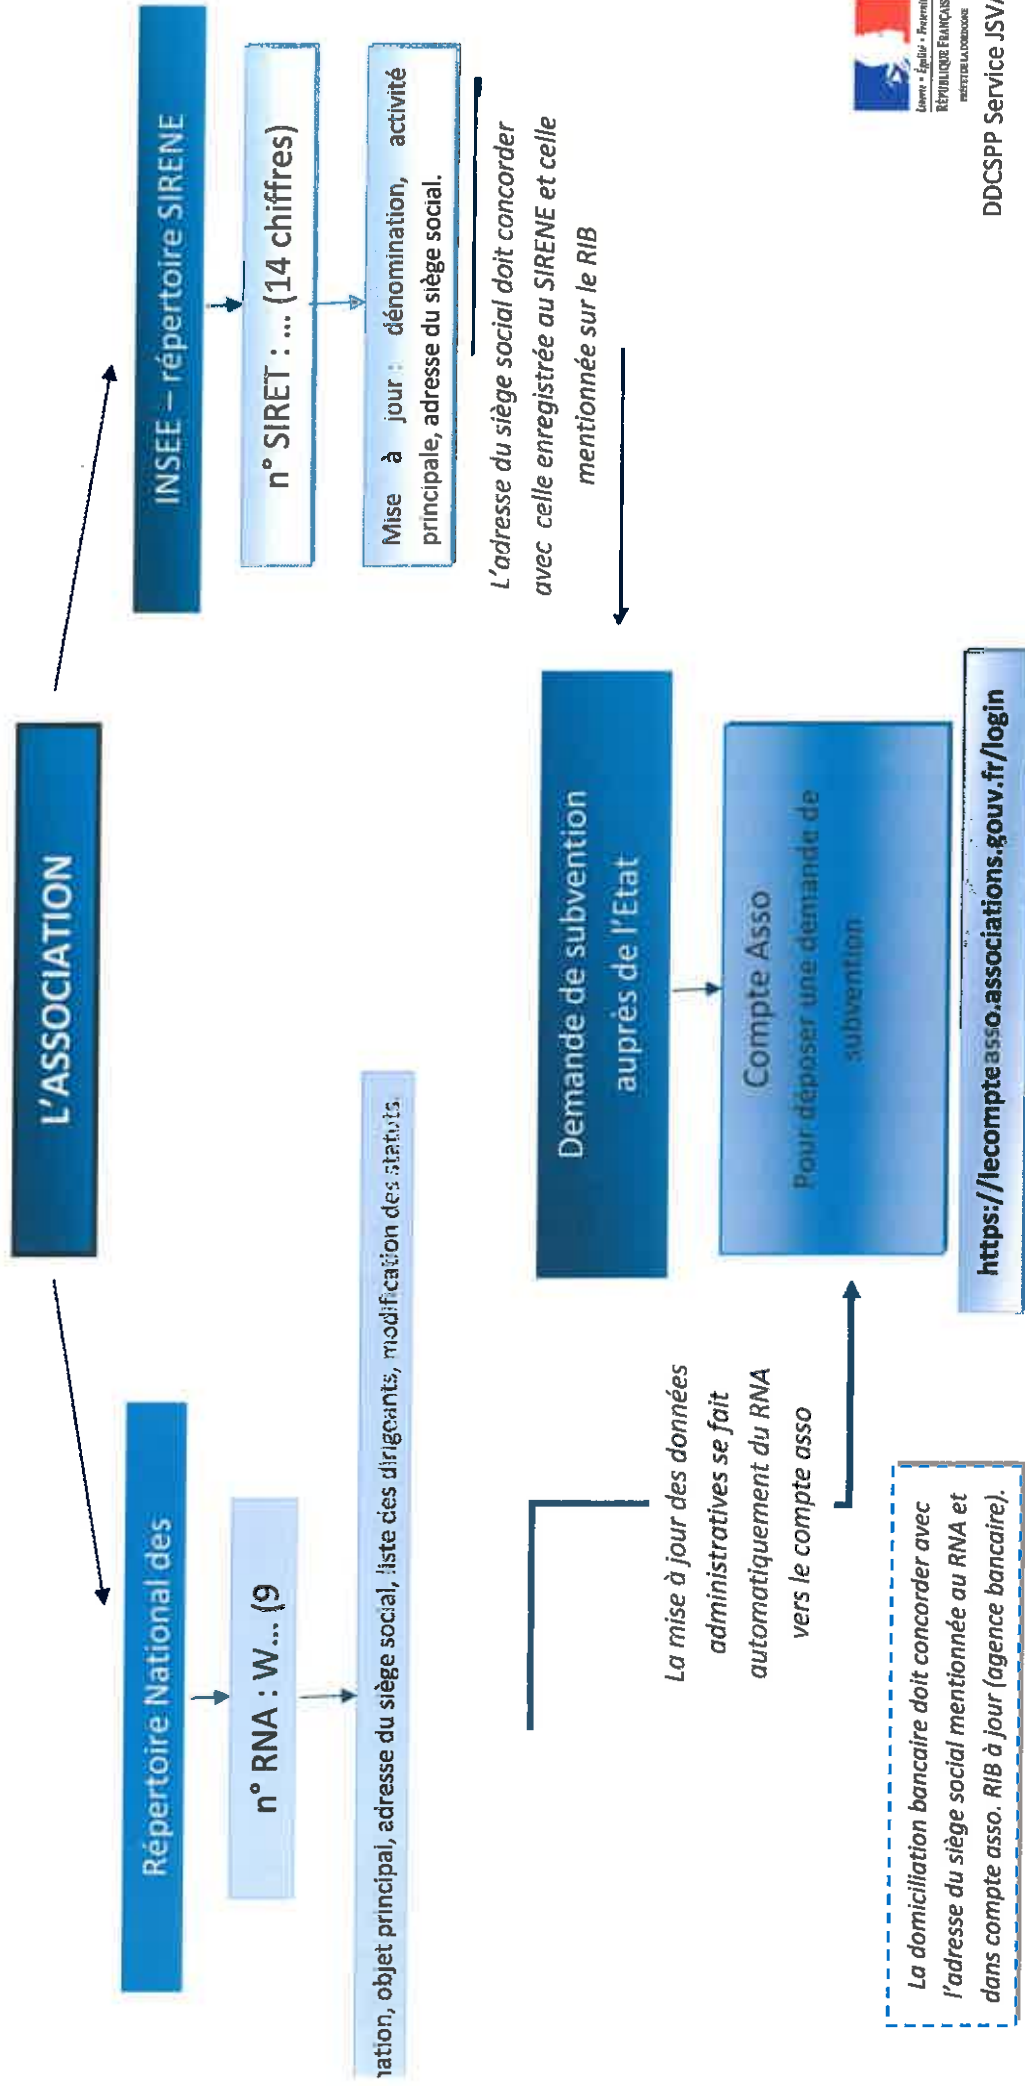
L'ASSOCIATION

INSEE – répertoire SIRENE

n° SIRET : ... (14 chiffres)

Mise à jour : dénomination, activité principale, adresse du siège social.

L'adresse du siège social doit concorder avec celle enregistrée au SIRENE et celle mentionnée sur le RIB

Répertoire National des

n° RNA : W... (9

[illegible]ation, objet principal, adresse du siège social, liste des dirigeants, modification des statuts

Demande de subvention auprès de l'Etat

Compte Asso
Pour déposer une demande de subvention

https://lecompteasso.associations.gouv.fr/login

La mise à jour des données administratives se fait automatiquement du RNA vers le compte asso

La domiciliation bancaire doit concorder avec l'adresse du siège social mentionnée au RNA et dans compte asso. RIB à jour (agence bancaire).

Liberté • Égalité • Fraternité
RÉPUBLIQUE FRANÇAISE
PRÉFÈTE DE LA DORDOGNE

DDCSPP Service JSV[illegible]